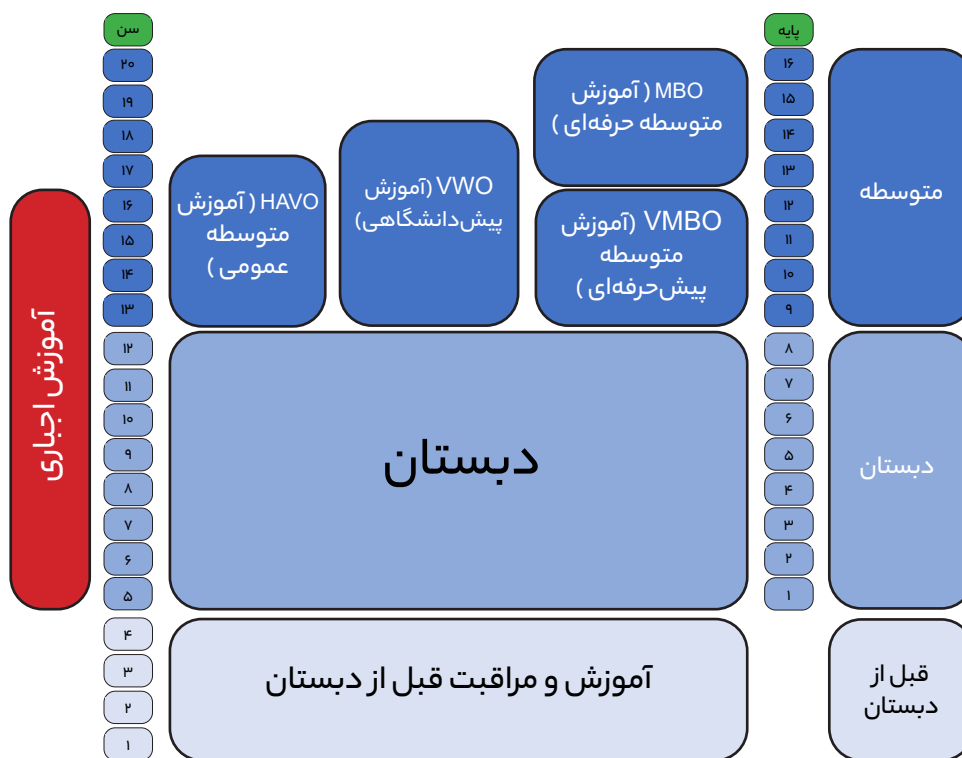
سن
۲۰
۱۹
۱۸
۱۷
۱۶
۱۵
۱۴
۱۳
۱۲
۱۱
۱۰
۹
۸
۷
۶
۵
۴
۳
۲
۱

آموزش اجباری

HAVO ( آموزش متوسطه عمومی )

VWO (آموزش پیش‌دانشگاهی)

MBO ( آموزش متوسطه حرفه‌ای )

VMBO (آموزش متوسطه پیش‌حرفه‌ای )

دبستان

آموزش و مراقبت قبل از دبستان

پایه
۱۶
۱۵
۱۴
۱۳
۱۲
۱۱
۱۰
۹
۸
۷
۶
۵
۴
۳
۲
۱

متوسطه

دبستان

قبل از دبستان